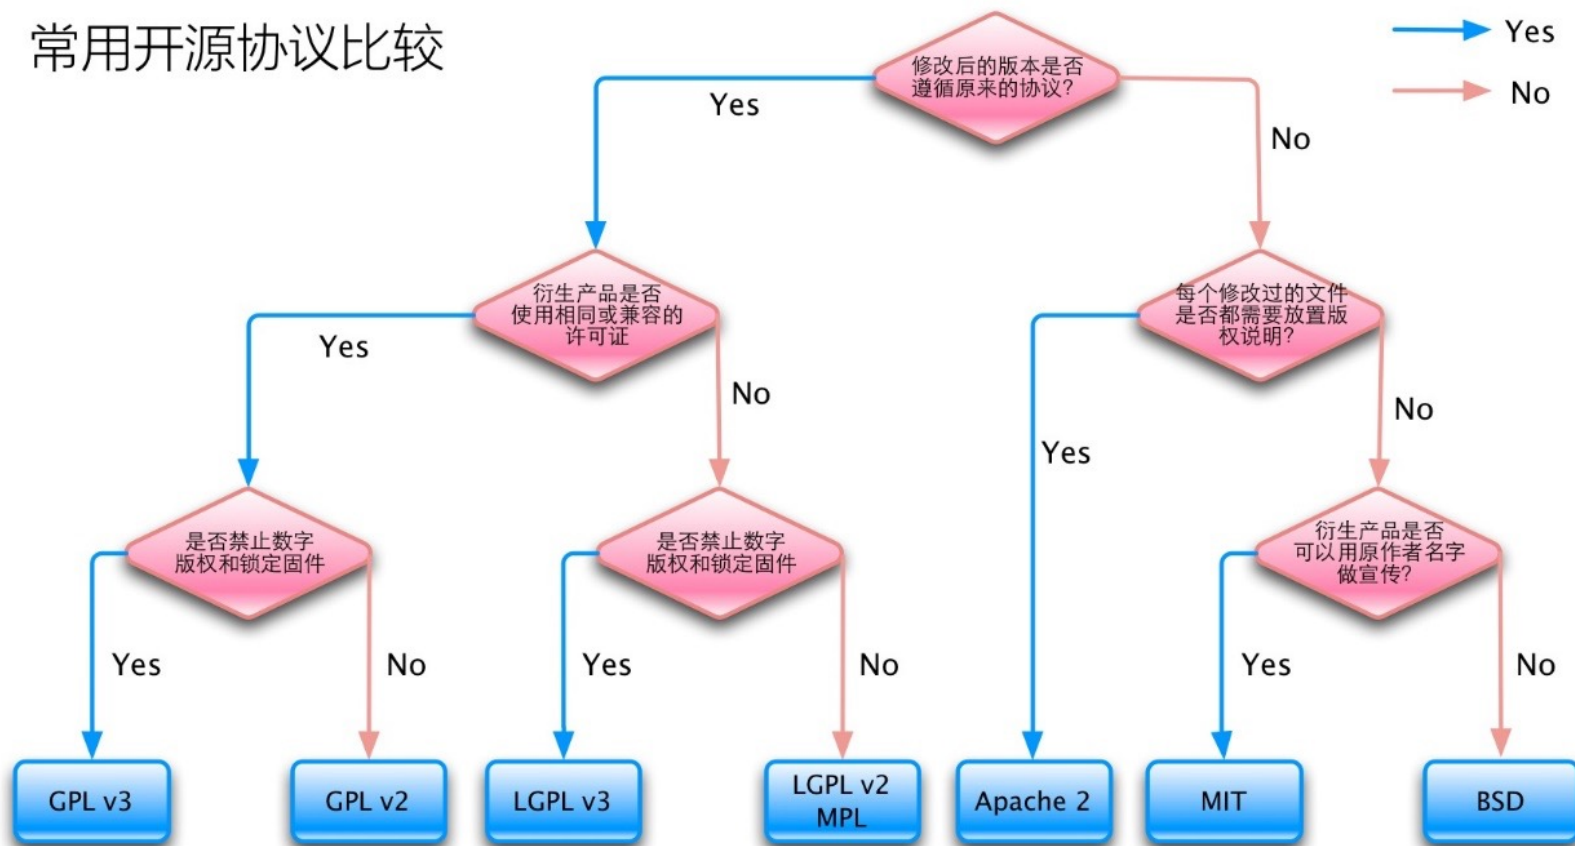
常用开源协议比较

Yes
No

修改后的版本是否遵循原来的协议?

Yes
No

衍生产品是否使用相同或兼容的许可证

每个修改过的文件是否都需要放置版权说明?

Yes
No
Yes
No

是否禁止数字版权和锁定固件

是否禁止数字版权和锁定固件

衍生产品是否可以用原作者名字做宣传?

Yes
No
Yes
No
Yes
No

GPL v3
GPL v2
LGPL v3
LGPL v2
MPL
Apache 2
MIT
BSD